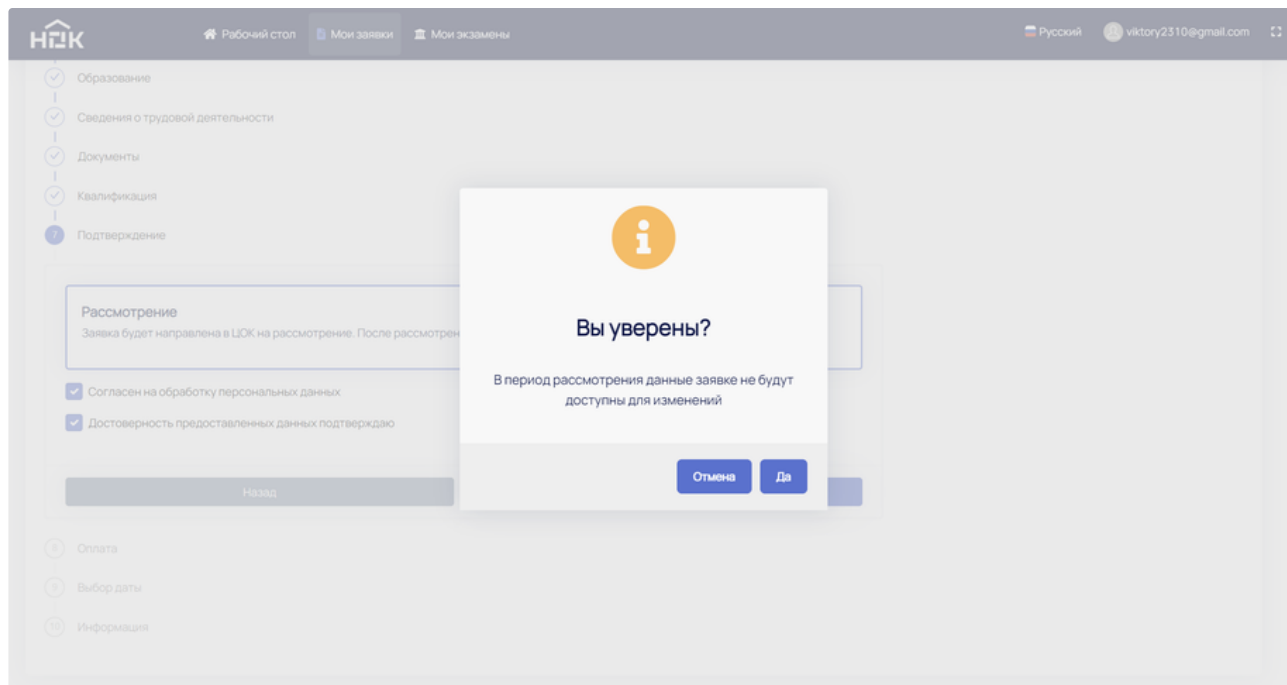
НОК

Рабочий стол Мои заявки Мои экзамены

Русский viktory2310@gmail.com

Образование

Сведения о трудовой деятельности

Документы

Квалификация

7 Подтверждение

Рассмотрение
Заявка будет направлена в ЦОК на рассмотрение. После рассмотрен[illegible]

Согласен на обработку персональных данных

Достоверность предоставленных данных подтверждаю

Назад

8 Оплата

9 Выбор даты

10 Информация

Вы уверены?

В период рассмотрения данные заявке не будут доступны для изменений

Отмена Да